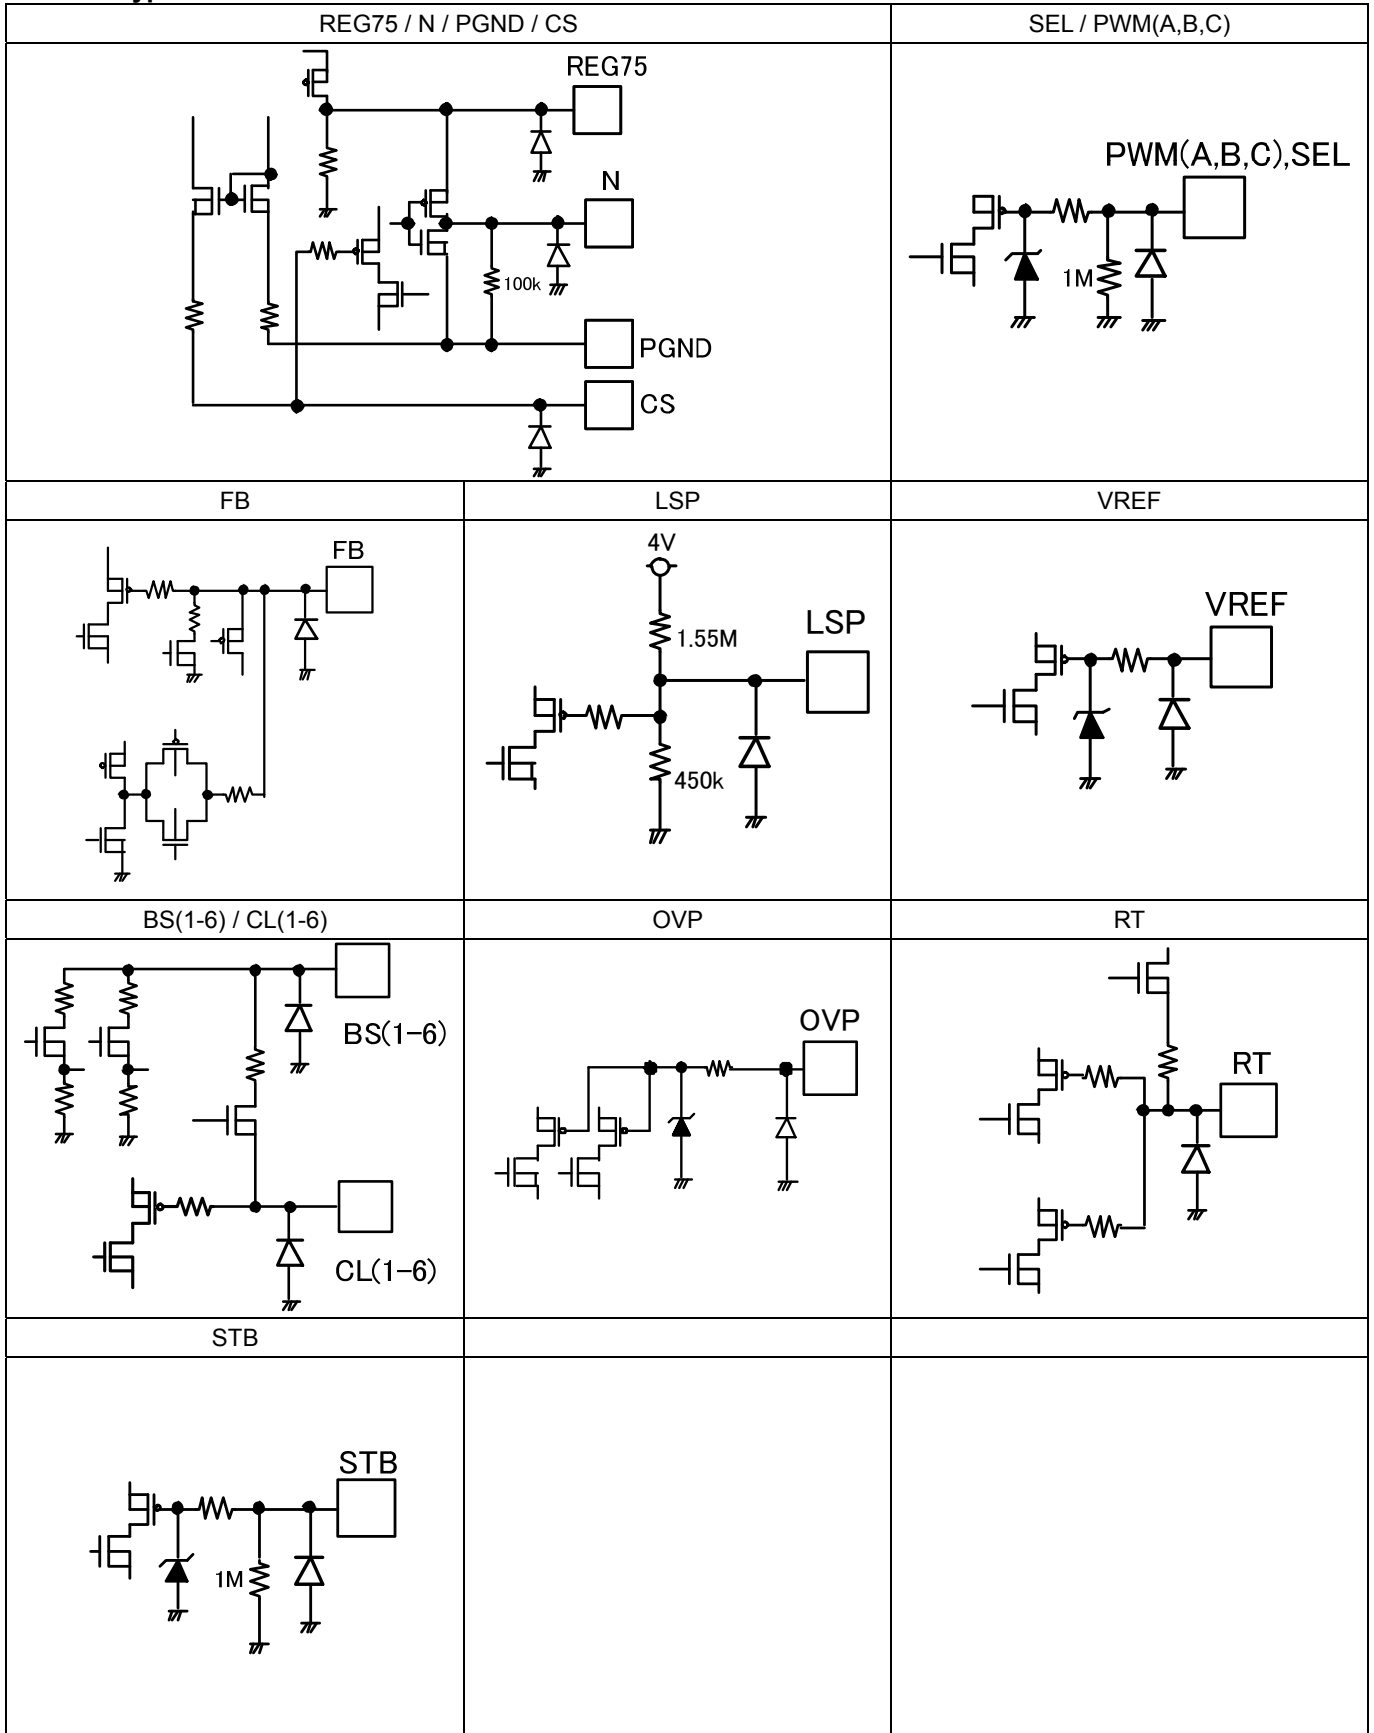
REG75 / N / PGND / CS

REG75

N

100k

PGND

CS

SEL / PWM(A,B,C)

PWM(A,B,C),SEL

1M

FB

FB

LSP

4V

1.55M

LSP

450k

VREF

VREF

BS(1-6) / CL(1-6)

BS(1−6)

CL(1−6)

OVP

OVP

RT

RT

STB

STB

1M